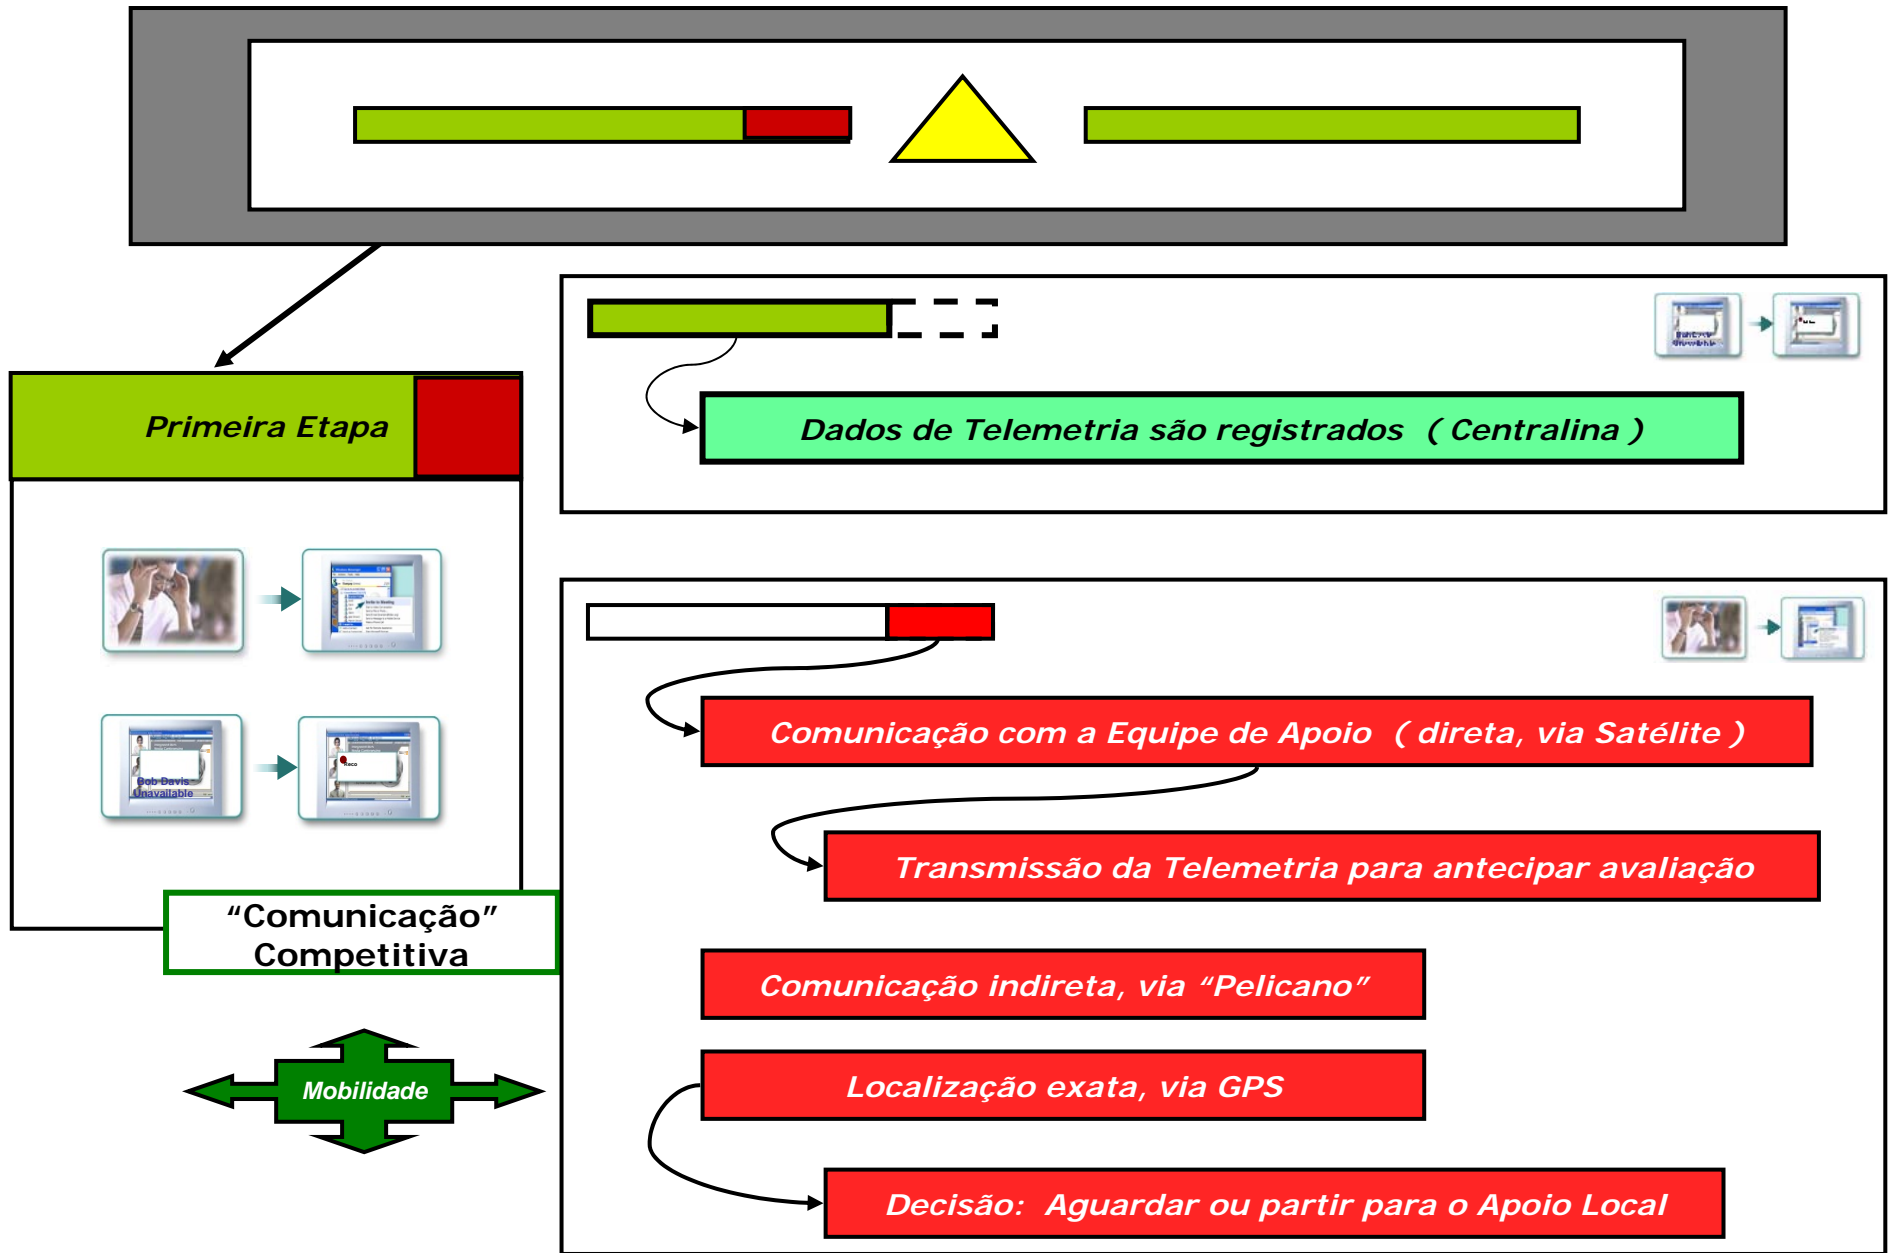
Primeira Etapa

Bob Davis Unavailable

“Comunicação” Competitiva

Mobilidade

Dados de Telemetria são registrados ( Centralina )

Comunicação com a Equipe de Apoio ( direta, via Satélite )

Transmissão da Telemetria para antecipar avaliação

Comunicação indireta, via “Pelicano”

Localização exata, via GPS

Decisão: Aguardar ou partir para o Apoio Local